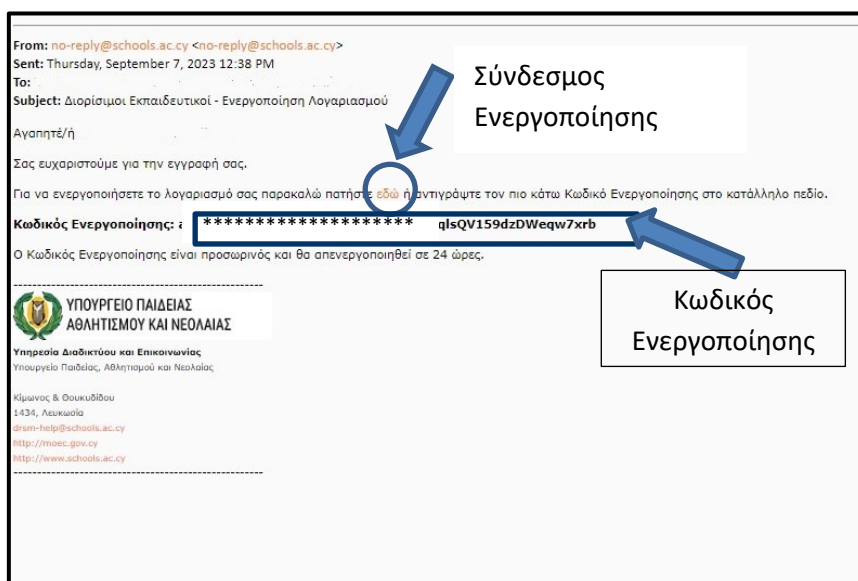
From: no-reply@schools.ac.cy <no-reply@schools.ac.cy>
Sent: Thursday, September 7, 2023 12:38 PM
To:
Subject: Διορίσιμοι Εκπαιδευτικοί - Ενεργοποίηση Λογαριασμού

Σύνδεσμος Ενεργοποίησης

Αγαπητέ/ή

Σας ευχαριστούμε για την εγγραφή σας.

Για να ενεργοποιήσετε το λογαριασμό σας παρακαλώ πατήστε εδώ ή αντιγράψτε τον πιο κάτω Κωδικό Ενεργοποίησης στο κατάλληλο πεδίο.

Κωδικός Ενεργοποίησης: ε ******************* qlsQV159dzDWeqw7xrb

Ο Κωδικός Ενεργοποίησης είναι προσωρινός και θα απενεργοποιηθεί σε 24 ώρες.

Κωδικός Ενεργοποίησης

ΥΠΟΥΡΓΕΙΟ ΠΑΙΔΕΙΑΣ ΑΘΛΗΤΙΣΜΟΥ ΚΑΙ ΝΕΟΛΑΙΑΣ

Υπηρεσία Διαδικτύου και Επικοινωνίας
Υπουργείο Παιδείας, Αθλητισμού και Νεολαίας

Κίμωνος & Θουκυδίδου
1434, Λευκωσία
drsm-help@schools.ac.cy
http://moec.gov.cy
http://www.schools.ac.cy